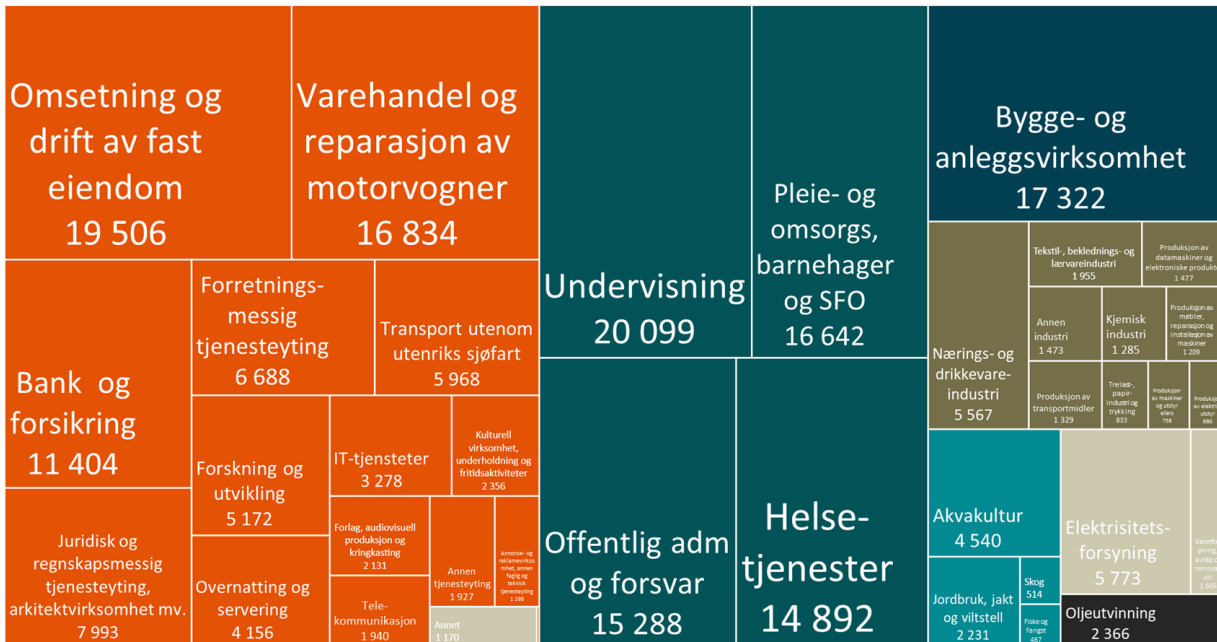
Omsetning og drift av fast eiendom
19 506

Varehandel og reparasjon av motorvogner
16 834

Bank og forsikring
11 404

Forretningsmessig tjenesteyting
6 688

Transport utenom utenriks sjøfart
5 968

Forskning og utvikling
5 172

IT-tjenesteter
3 278

Kulturell virksomhet, underholdning og fritidsaktiviteter
2 356

Juridisk og regnskapsmessig tjenesteyting, arkitektvirksomhet mv.
7 993

Overnatting og servering
4 156

Forlag, audiovisuell produksjon og kringkasting
2 131

Annen tjenesteyting
1 927

Annonse- og reklamevirksomhet, annen faglig og teknisk tjenesteyting
1 298

Telekommunikasjon
1 940

Annet
1 170

Undervisning
20 099

Pleie- og omsorgs, barnehager og SFO
16 642

Offentlig adm og forsvar
15 288

Helsetjenester
14 892

Bygge- og anleggsvirksomhet
17 322

Tekstil-, beklednings- og lærvareindustri
1 955

Produksjon av datamaskiner og elektroniske produkt
1 477

Annen industri
1 473

Kjemisk industri
1 285

Produksjon av møbler, reparasjon og installasjon av maskiner
1 209

Nærings- og drikkevareindustri
5 567

Produksjon av transportmidler
1 329

Trelast-, papirindustri og trykking
833

Produksjon av maskiner og utstyr ellers
758

Produksjon av elektr utstyr
680

Akvakultur
4 540

Elektrisitetsforsyning
5 773

Vareforsyning, avløp-, renovasjon
1 565

Jordbruk, jakt og viltstell
2 231

Skog
514

Fiske og fangst
667

Oljeutvinning
2 366